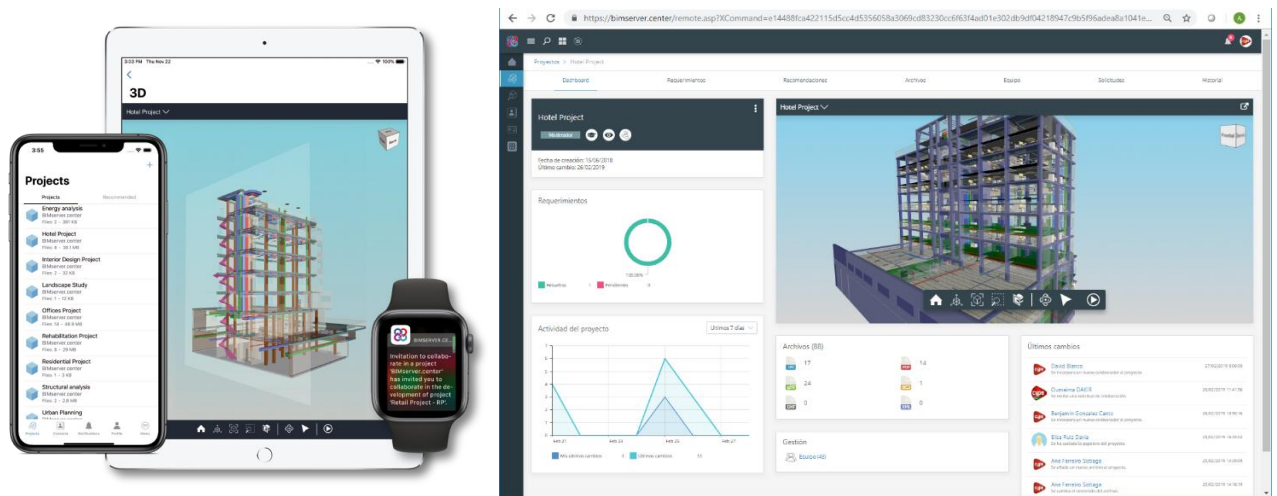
3:55

Projects

Projects Recommended

Energy analysis
BIMserver.center
Files: 3 – 391 KB

Hotel Project
BIMserver.center
Files: 8 – 39.1 MB

Interior Design Project
BIMserver.center
Files: 3 – 32 KB

Landscape Study
BIMserver.center
Files: 1 – 12 KB

Offices Project
BIMserver.center
Files: 10 – 38.9 MB

Rehabilitation Project
BIMserver.center
Files: 6 – 29 MB

Residential Project
BIMserver.center
Files: 1 – 2 KB

Structural analysis
BIMserver.center
Files: 3 – 2.8 MB

Urban Planning

3:03 PM Thu Nov 22 100%

3D

Hotel Project

BIMSERVER.CE

Invitation to collaborate in a project 'BIMserver.center' has invited you to collaborate in the development of project 'Retail Project - RP'.

https://bimserver.center/remote.asp?XCommand=e14488fca422115d5cc4d5356058a3069cd83230cc6f63f4ad01e302db9df04218947c9b5f96adea8a1041e...

Proyectos > Hotel Project

Dashboard | Requerimientos | Recomendaciones | Archivos | Equipo | Solicitudes | Historial

Hotel Project

Moderador

Fecha de creación: 15/06/2018
Último cambio: 26/02/2019

Requerimientos

100.00%

Resueltos 1 | Pendientes 0

Hotel Project

Actividad del proyecto

Últimos 7 días

Mis últimos cambios 0 | Últimos cambios 10

Archivos (88)

17 | 14
24 | 1
0 | 0

Gestión

Equipo (4)

Últimos cambios

David Blanco
27/02/2019

Guessima DAKIR
26/02/2019

Benjamín González Castro
26/02/2019

Elisa Ruiz Dávila
26/02/2019

Ane Ferreiro Sistiaga
26/02/2019

Ane Ferreiro Sistiaga
26/02/2019